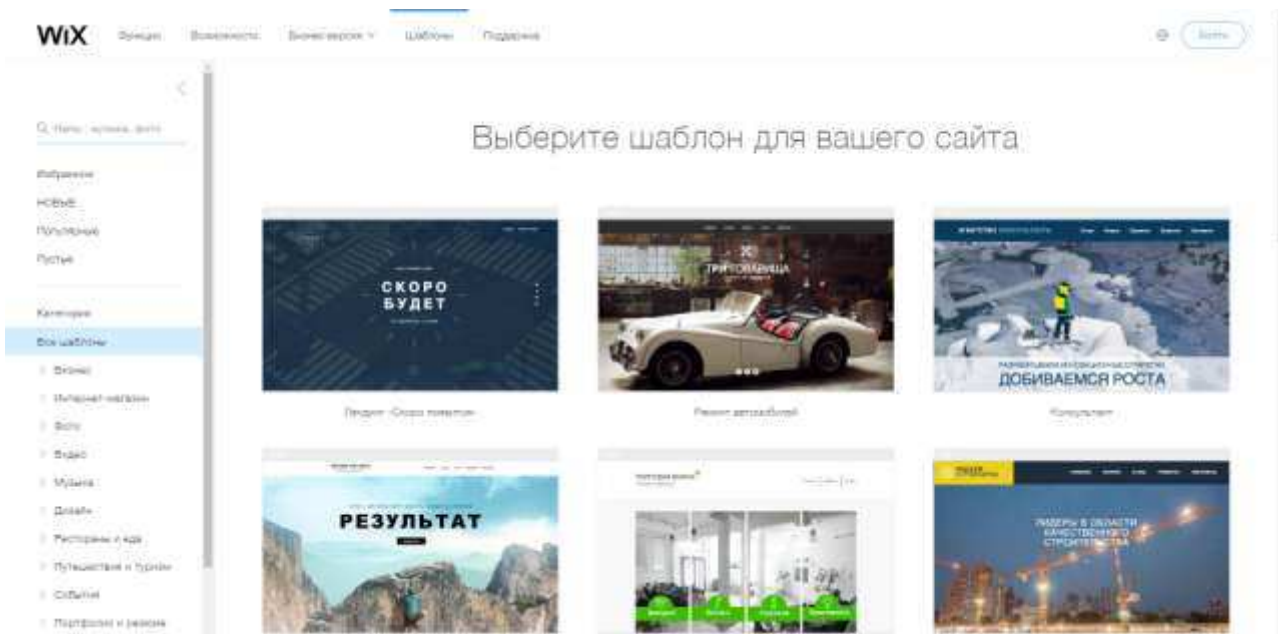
WiX Функции Возможности Бизнес-версия Шаблоны Поддержка Войти

Q Найти: музыка, фото

Избранное
Новые
Популярные
Пустые

Категории
Все шаблоны
Бизнес
Интернет-магазин
Фото
Видео
Музыка
Дизайн
Рестораны и еда
Путешествия и туризм
События
Портфолио и резюме

Выберите шаблон для вашего сайта

СКОРО БУДЕТ

Лендинг «Скоро покупка»

ТРИ ТОНАЛИЩА

Ремонт автомобилей

ДОБИВАЕМСЯ РОСТА

Консультант

РЕЗУЛЬТАТ

ЛИДЕРЫ В ОБЛАСТИ КАЧЕСТВЕННОГО СТРОИТЕЛЬСТВА